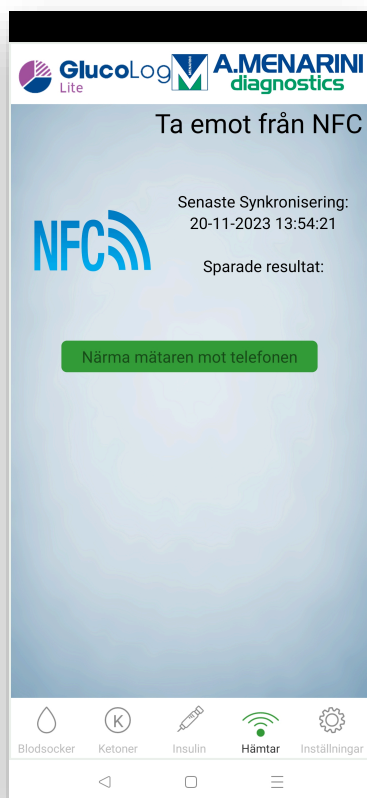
GlucoLog Lite

A.MENARINI diagnostics

Ta emot från NFC

NFC

Senaste Synkronisering:
20-11-2023 13:54:21

Sparade resultat:

Närma mätaren mot telefonen

Blodsocker
K
Ketoner
Insulin
Hämtar
Inställningar